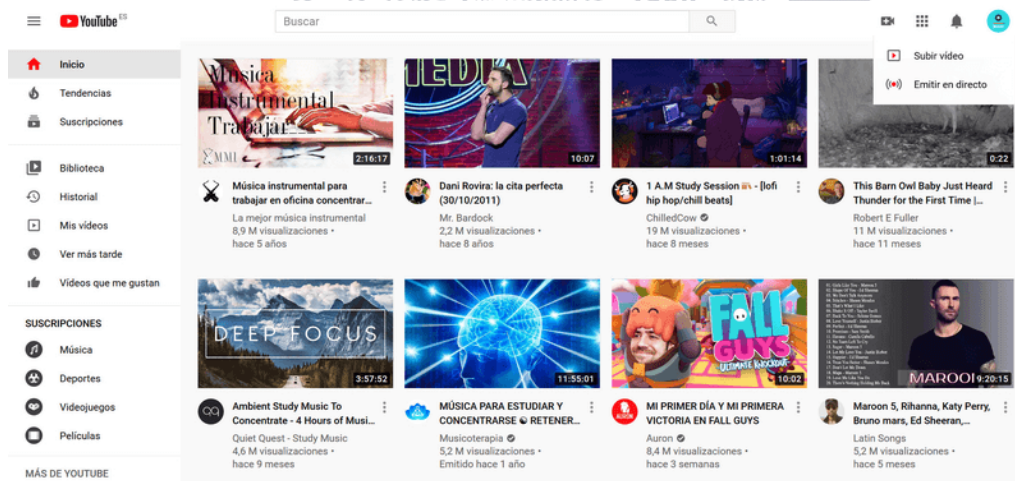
YouTube ES

Buscar

Subir vídeo

Emitir en directo

Inicio

Tendencias

Suscripciones

Biblioteca

Historial

Mis vídeos

Ver más tarde

Vídeos que me gustan

SUSCRIPCIONES

Música

Deportes

Videojuegos

Películas

MÁS DE YOUTUBE

Música Instrumental Trabajar

2:16:17

Música instrumental para trabajar en oficina concentrar...

La mejor música instrumental

8,9 M visualizaciones • hace 5 años

10:07

Dani Rovira: la cita perfecta (30/10/2011)

Mr. Bardock

2,2 M visualizaciones • hace 8 años

1:01:14

1 A.M Study Session - [lofi hip hop/chill beats]

ChilledCow

19 M visualizaciones • hace 8 meses

0:22

This Barn Owl Baby Just Heard Thunder for the First Time |...

Robert E Fuller

11 M visualizaciones • hace 11 meses

DEEP FOCUS

3:57:52

Ambient Study Music To Concentrate - 4 Hours of Musi...

Quiet Quest - Study Music

4,6 M visualizaciones • hace 9 meses

11:55:01

MÚSICA PARA ESTUDIAR Y CONCENTRARSE ☯ RETENER...

Musicoterapia

5,2 M visualizaciones • Emitido hace 1 año

FALL GUYS ULTIMATE KNOCKOUT

10:02

MI PRIMER DÍA Y MI PRIMERA VICTORIA EN FALL GUYS

Auron

8,4 M visualizaciones • hace 3 semanas

MAROON

9:20:15

Maroon 5, Rihanna, Katy Perry, Bruno mars, Ed Sheeran,...

Latin Songs

5,2 M visualizaciones • hace 5 meses